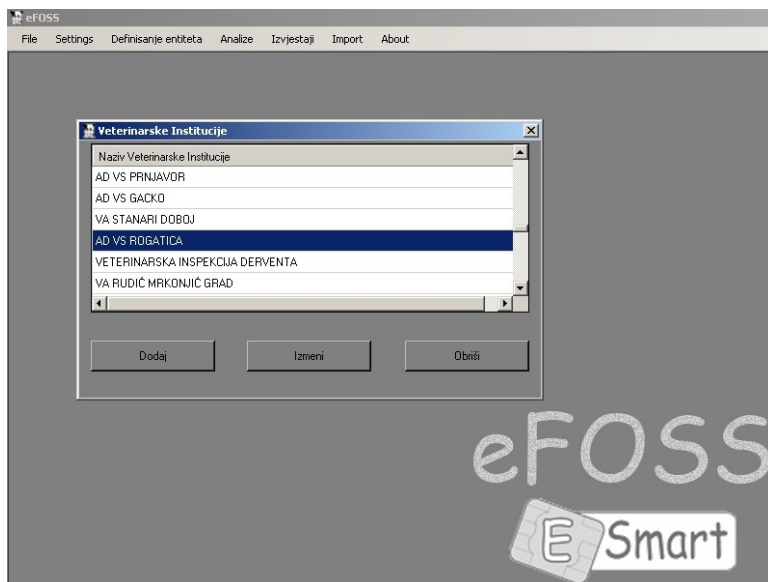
eFOSS

File Settings Definisanje entiteta Analize Izvjestaji Import About

Veterinarske Institucije

| Naziv Veterinarske Institucije |
|---|
| AD VS PRNJAVOR |
| AD VS GACKO |
| VA STANARI DOBOJ |
| AD VS ROGATICA |
| VETERINARSKA INSPEKCIJA DERVENTA |
| VA RUDIĆ MRKONJIĆ GRAD |

Dodaj Izmeni Obriši

eFOSS

E Smart